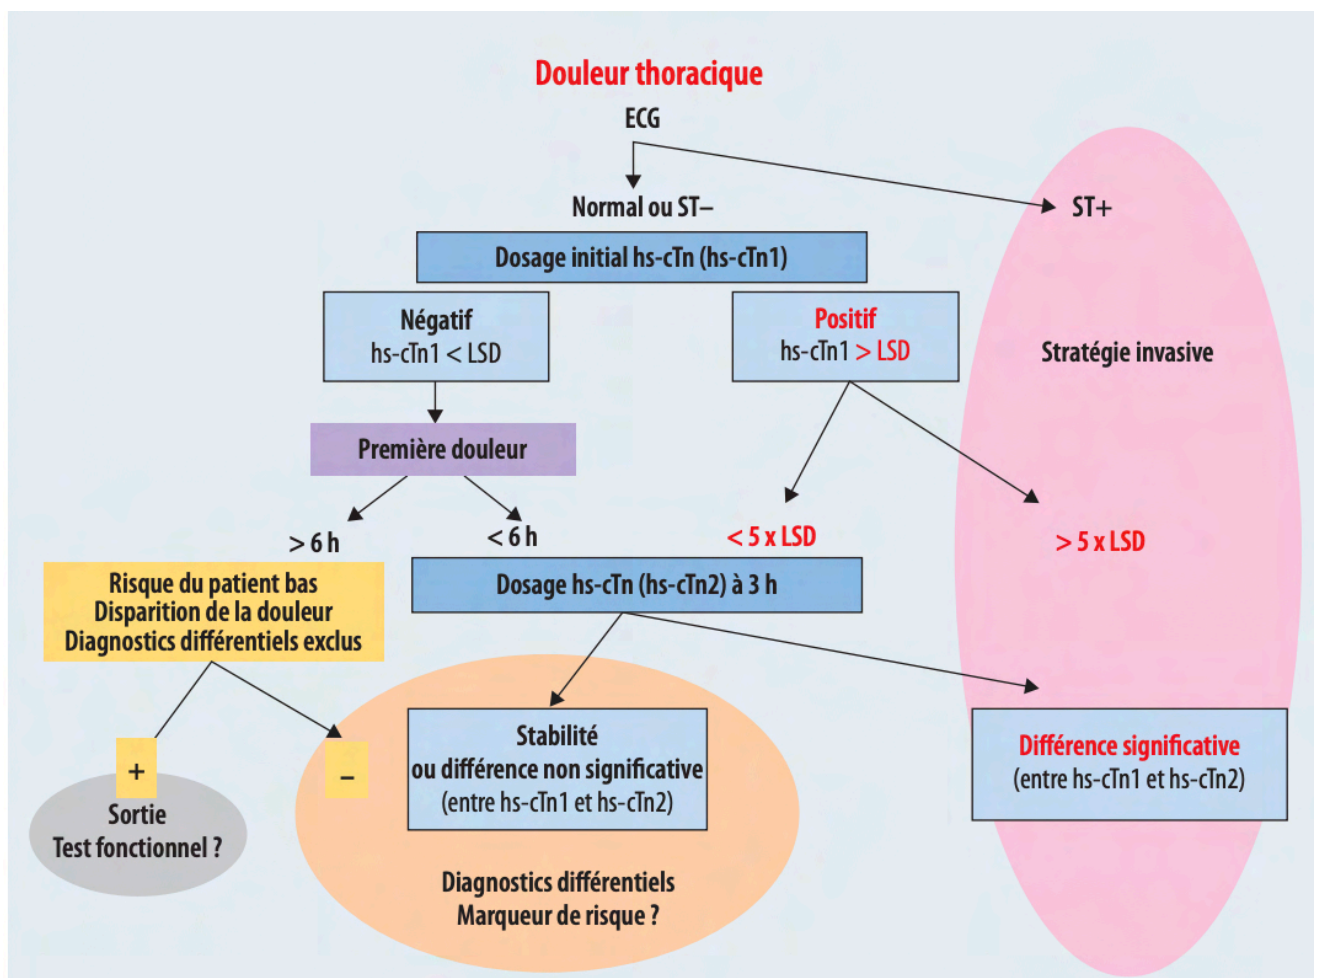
Douleur thoracique

ECG

Normal ou ST–

ST+

Dosage initial hs-cTn (hs-cTn1)

Négatif
hs-cTn1 < LSD

Positif
hs-cTn1 > LSD

Stratégie invasive

Première douleur

> 6 h

< 6 h

< 5 x LSD

> 5 x LSD

Risque du patient bas
Disparition de la douleur
Diagnostics différentiels exclus

Dosage hs-cTn (hs-cTn2) à 3 h

+

–

Sortie
Test fonctionnel ?

Stabilité
ou différence non significative
(entre hs-cTn1 et hs-cTn2)

Différence significative
(entre hs-cTn1 et hs-cTn2)

Diagnostics différentiels
Marqueur de risque ?